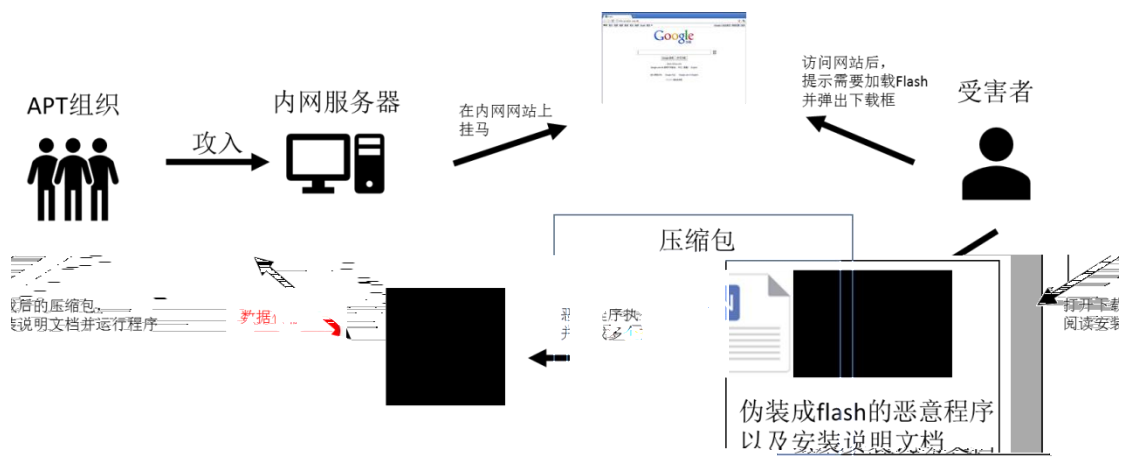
APT组织

攻入

内网服务器

在内网网站上挂马

Google

访问网站后，提示需要加载Flash并弹出下载框

受害者

压缩包

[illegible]后的压缩包，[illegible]说明文档并运行程序

数据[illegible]

恶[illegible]序执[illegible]并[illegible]

打开下载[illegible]阅读安装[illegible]

伪装成flash的恶意程序以及安装说明文档